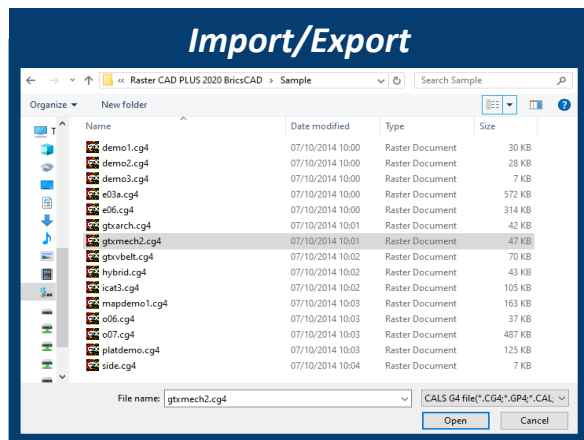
Import/Export

« Raster CAD PLUS 2020 BricsCAD › Sample

Search Sample

Organize ▾ New folder

T

| Name | Date modified | Type | Size |
|---|---|---|---|
| demo1.cg4 | 07/10/2014 10:00 | Raster Document | 30 KB |
| demo2.cg4 | 07/10/2014 10:00 | Raster Document | 28 KB |
| demo3.cg4 | 07/10/2014 10:00 | Raster Document | 7 KB |
| e03a.cg4 | 07/10/2014 10:00 | Raster Document | 572 KB |
| e06.cg4 | 07/10/2014 10:00 | Raster Document | 314 KB |
| gtxarch.cg4 | 07/10/2014 10:01 | Raster Document | 42 KB |
| gtxmech2.cg4 | 07/10/2014 10:01 | Raster Document | 47 KB |
| gtxvbelt.cg4 | 07/10/2014 10:02 | Raster Document | 70 KB |
| hybrid.cg4 | 07/10/2014 10:02 | Raster Document | 43 KB |
| icat3.cg4 | 07/10/2014 10:02 | Raster Document | 105 KB |
| mapdemo1.cg4 | 07/10/2014 10:03 | Raster Document | 163 KB |
| o06.cg4 | 07/10/2014 10:03 | Raster Document | 37 KB |
| o07.cg4 | 07/10/2014 10:03 | Raster Document | 487 KB |
| platdemo.cg4 | 07/10/2014 10:03 | Raster Document | 125 KB |
| side.cg4 | 07/10/2014 10:04 | Raster Document | 7 KB |

File name: gtxmech2.cg4

CALS G4 file(*.CG4;*.GP4;*.CAL,

Open

Cancel